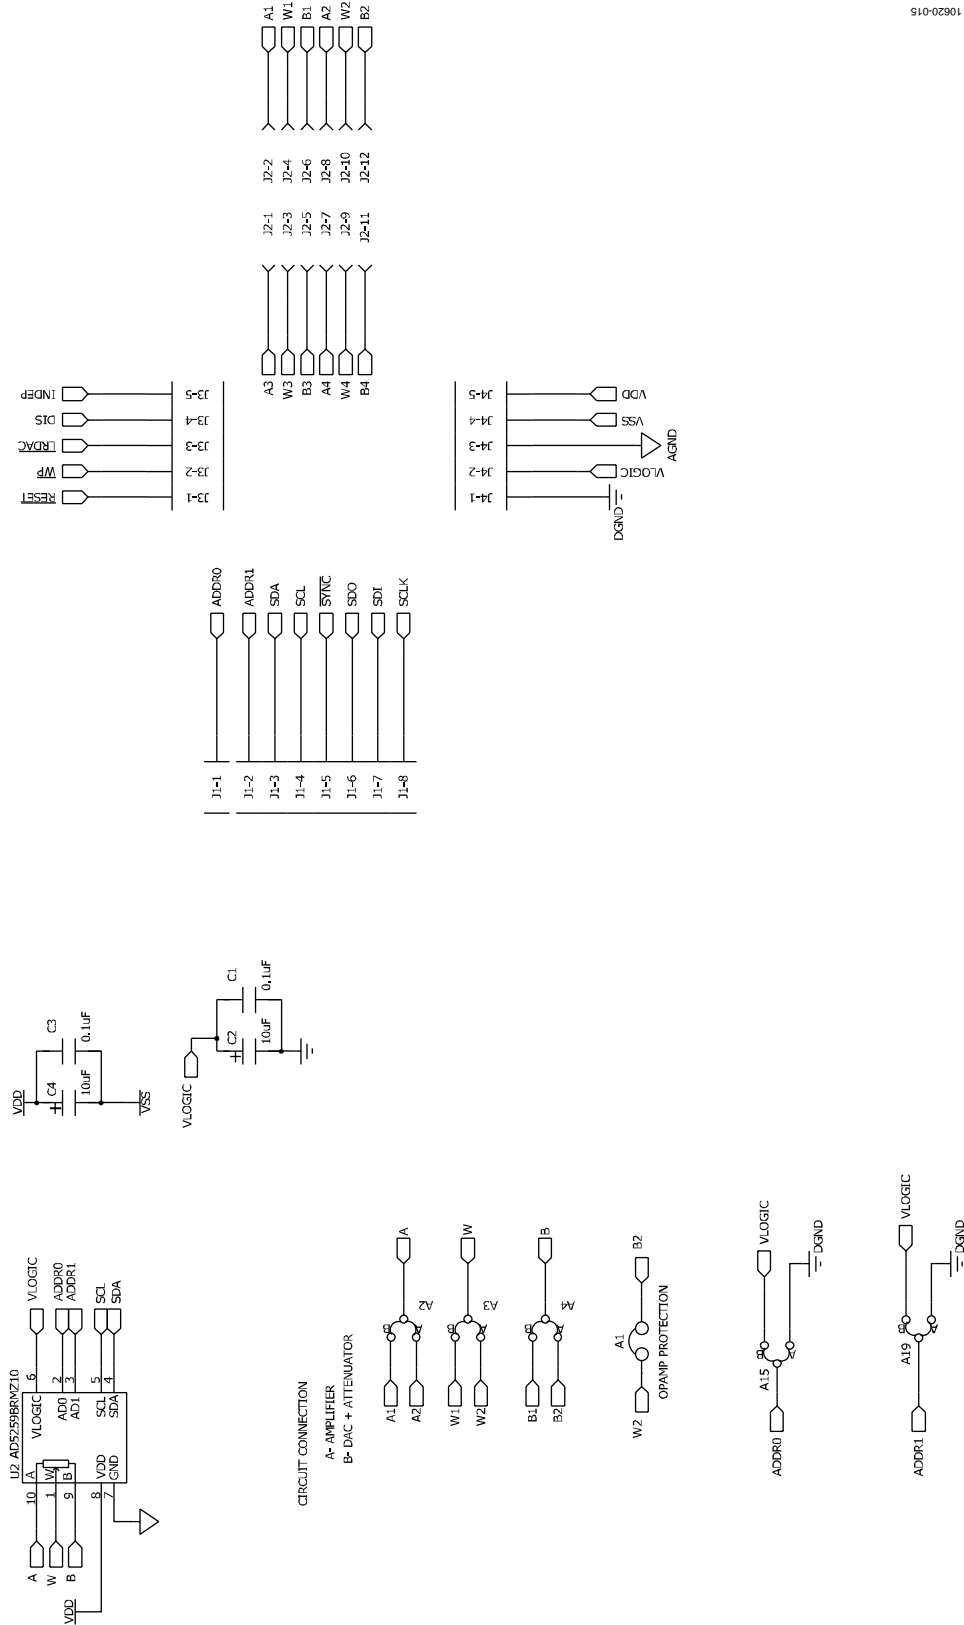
A1
W1
B1
A2
W2
B2

10620-015

J2-2
J2-4
J2-6
J2-8
J2-10
J2-12

J2-1
J2-3
J2-5
J2-7
J2-9
J2-11

A3
W3
B3
A4
W4
B4

INDEP
DIS
LRDAC
WP
RESET

J3-5
J3-4
J3-3
J3-2
J3-1

J4-5
J4-4
J4-3
J4-2
J4-1

VDD
VSS
AGND
VLOGIC
DGND

ADDR0
ADDR1
SDA
SCL
SYNC
SDO
SDI
SCLK

J1-1
J1-2
J1-3
J1-4
J1-5
J1-6
J1-7
J1-8

VDD
C4
10uF
C3
0.1uF
VSS

VLOGIC
C2
10uF
C1
0.1uF

U2 AD5259BRMZ10
A
W
B
VDD
10
1
9
8
7
A
W
B
VDD
GND
VLOGIC
AD0
AD1
SCL
SDA
6
2
3
5
4
VLOGIC
ADDR0
ADDR1
SCL
SDA

CIRCUIT CONNECTION
A- AMPLIFIER
B- DAC + ATTENUATOR

A
A2
A1
A2
W
A3
W1
W2
B
A4
B1
B2

W2
A1
B2
OPAMP PROTECTION

VLOGIC
DGND
A15
ADDR0

VLOGIC
DGND
A19
ADDR1